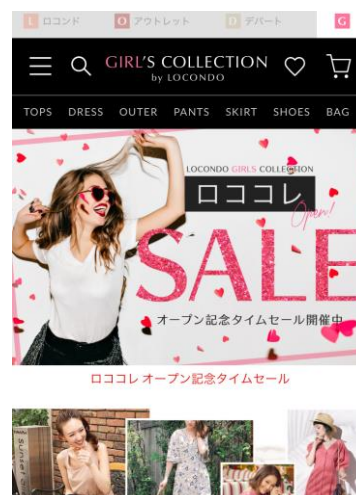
L ロコンド O アウトレット D デパート G

GIRL'S COLLECTION by LOCONDO

TOPS DRESS OUTER PANTS SKIRT SHOES BAG

LOCONDO GIRLS COLLECTION
ロココレ
Open!
SALE
オープン記念タイムセール開催中

ロココレ オープン記念タイムセール

Sunset